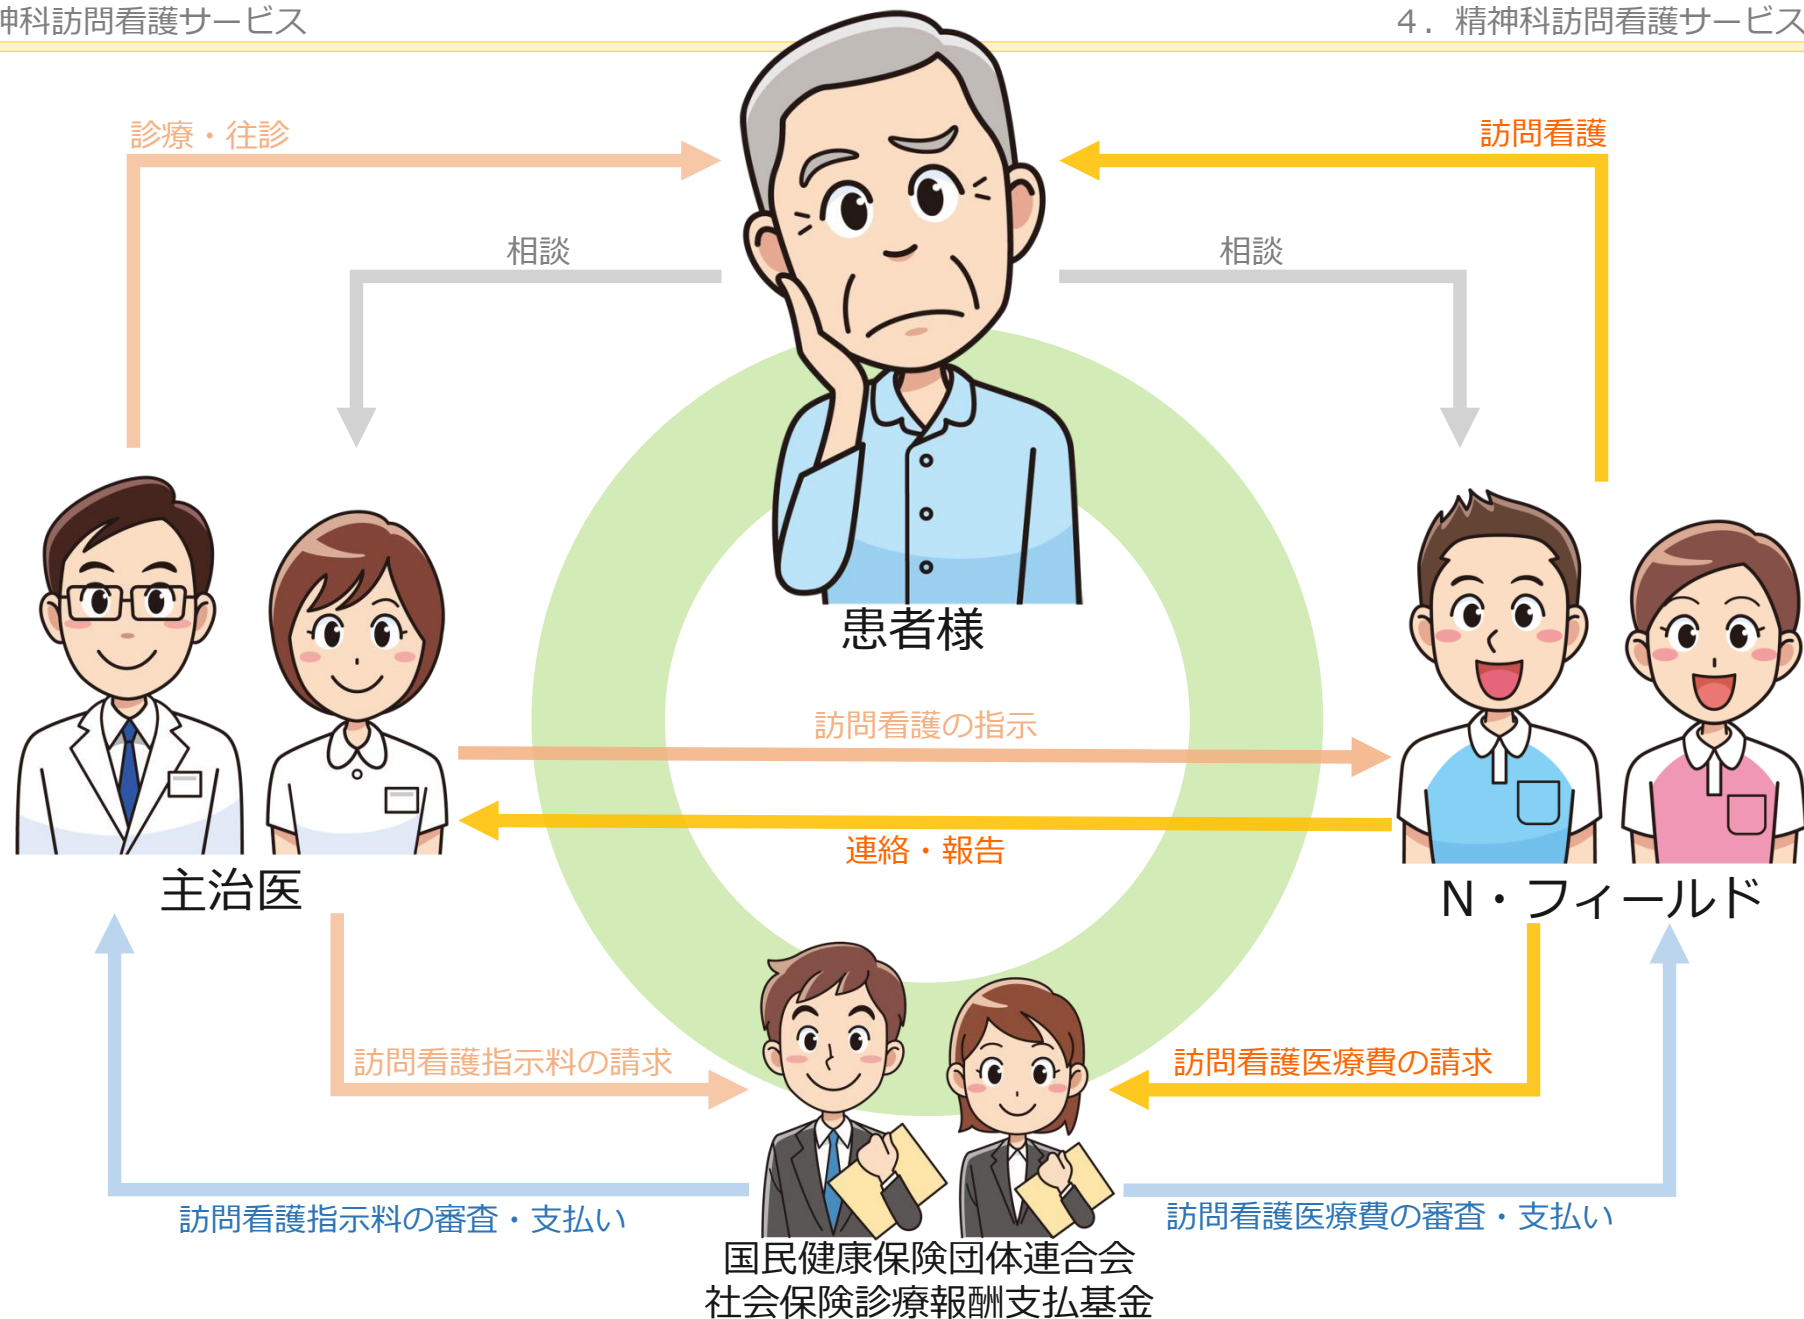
神科訪問看護サービス

4．精神科訪問看護サービス

診療・往診

訪問看護

相談

相談

患者様

訪問看護の指示

連絡・報告

主治医

N・フィールド

訪問看護指示料の請求

訪問看護医療費の請求

訪問看護指示料の審査・支払い

訪問看護医療費の審査・支払い

国民健康保険団体連合会
社会保険診療報酬支払基金